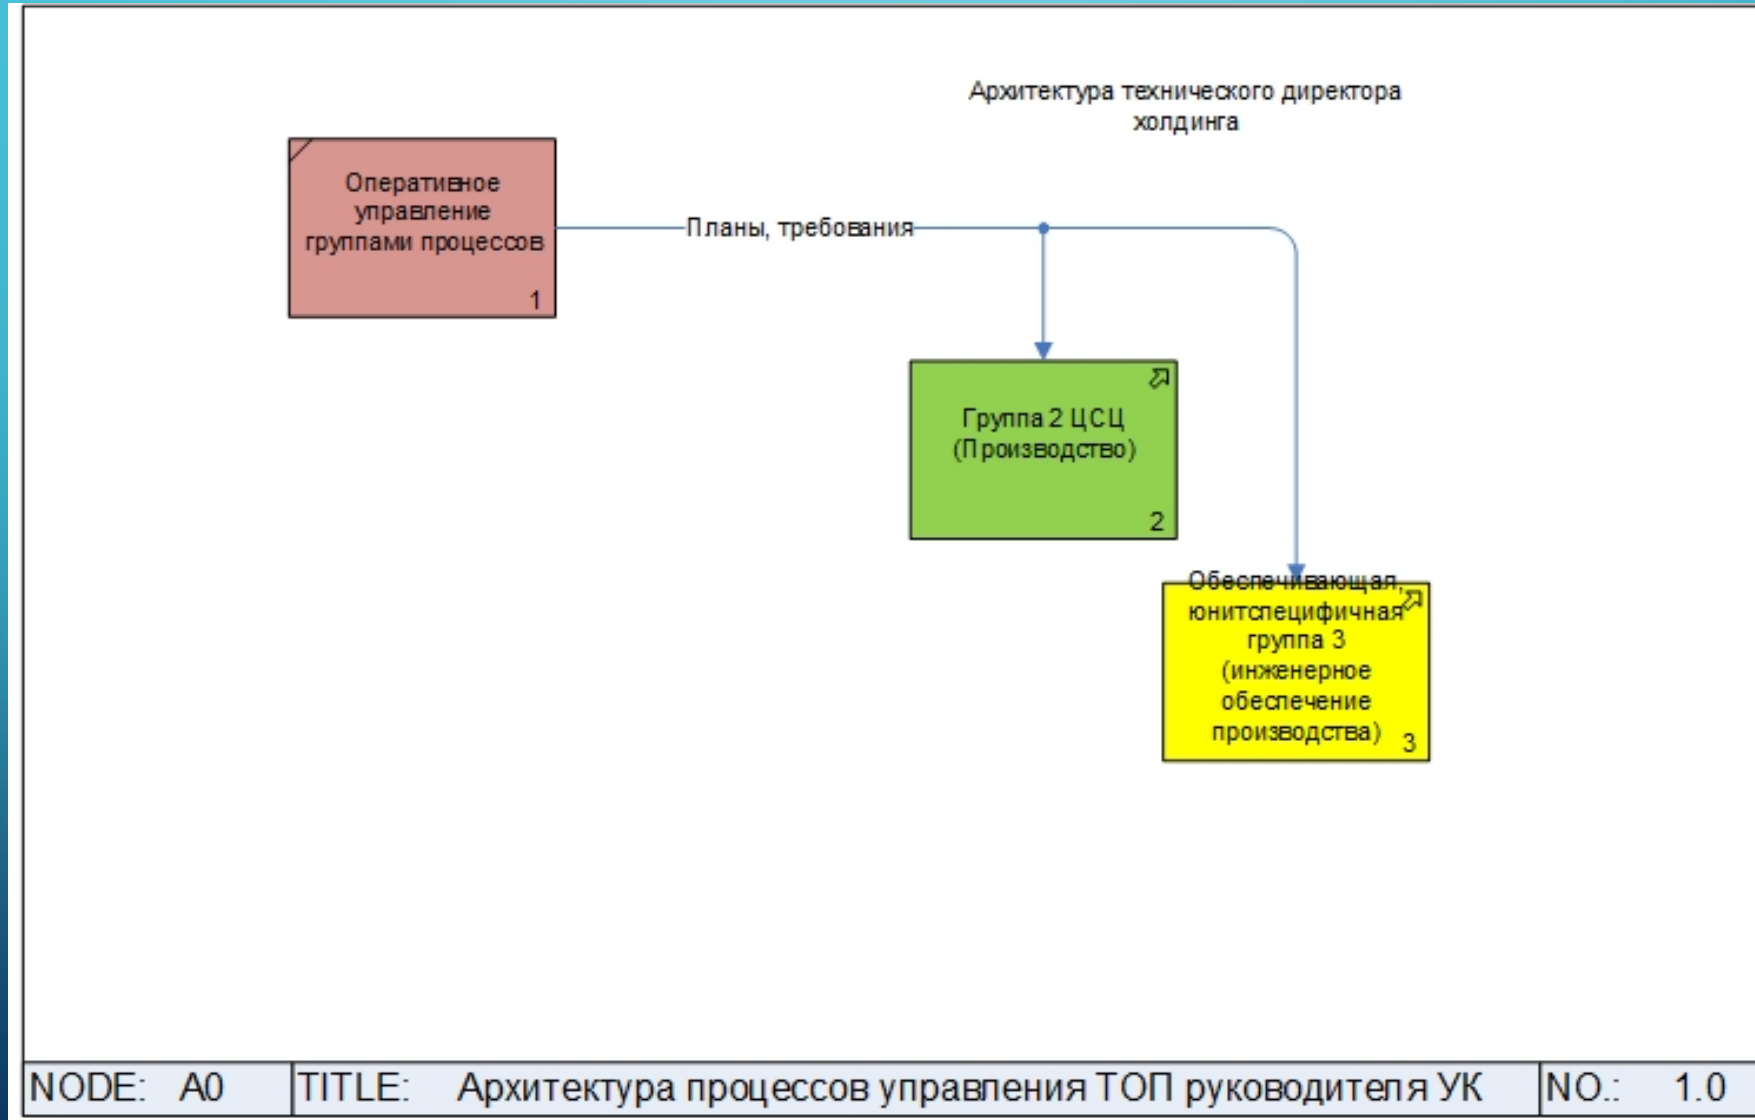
Архитектура технического директора холдинга

Оперативное управление группами процессов
1

Планы, требования

Группа 2 ЦСЦ (Производство)
2

Обеспечивающая, юнитспецифичная группа 3 (инженерное обеспечение производства)
3

| NODE: A0 | TITLE: Архитектура процессов управления ТОП руководителя УК | NO.: 1.0 |
|---|---|---|